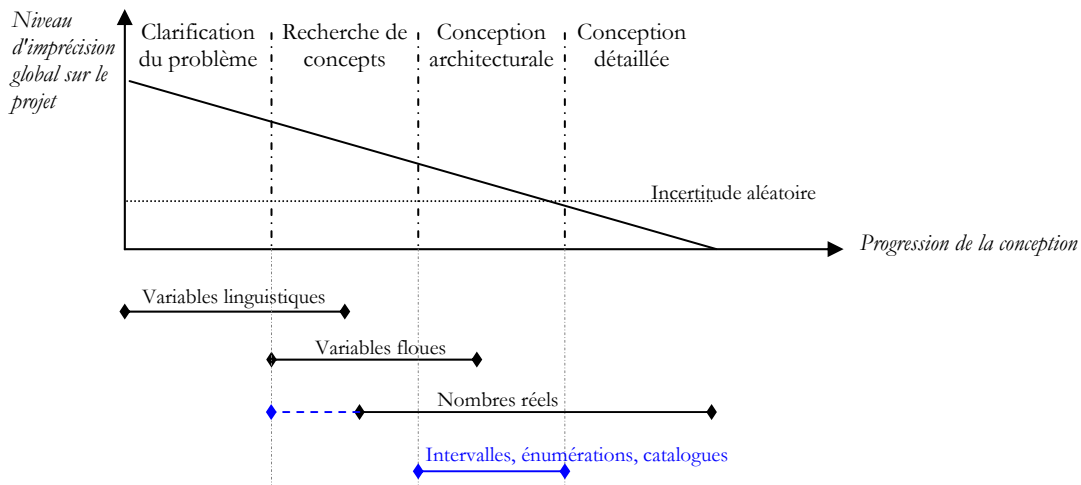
Niveau d'imprécision global sur le projet

Clarification du problème

Recherche de concepts

Conception architecturale

Conception détaillée

Incertitude aléatoire

Progression de la conception

Variables linguistiques

Variables floues

Nombres réels

Intervalles, énumérations, catalogues